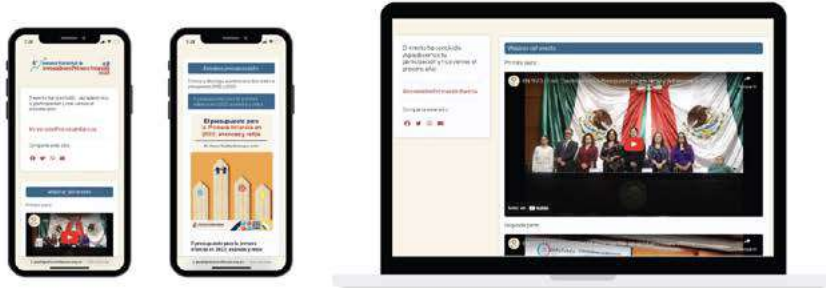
El evento ha concluido. Agradecemos tu participación y te vemos el próximo año.

Compartir este sitio:

Videos del evento

Primera parte

Ver en YouTube

Segunda parte

El presupuesto para la Primera Infancia en 2023: avances y retos